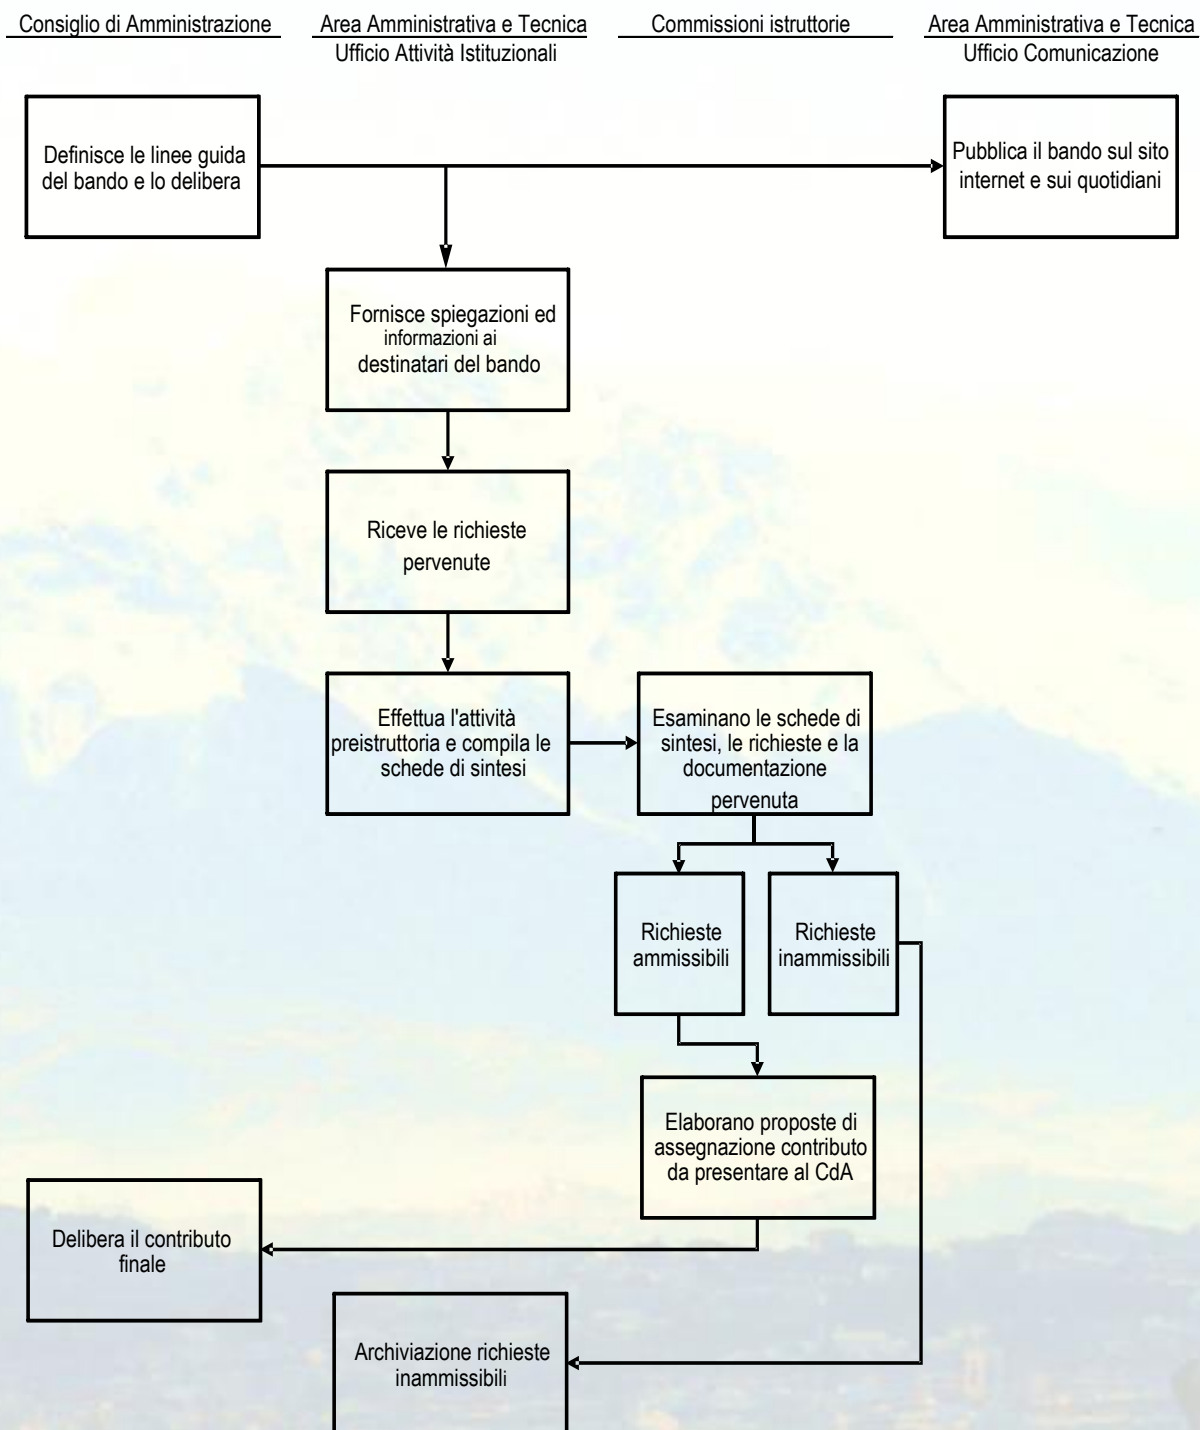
Consiglio di Amministrazione

Area Amministrativa e Tecnica
Ufficio Attività Istituzionali

Commissioni istruttorie

Area Amministrativa e Tecnica
Ufficio Comunicazione

Definisce le linee guida del bando e lo delibera

Pubblica il bando sul sito internet e sui quotidiani

Fornisce spiegazioni ed informazioni ai destinatari del bando

Riceve le richieste pervenute

Effettua l'attività preistruttoria e compila le schede di sintesi

Esaminano le schede di sintesi, le richieste e la documentazione pervenuta

Richieste ammissibili

Richieste inammissibili

Elaborano proposte di assegnazione contributo da presentare al CdA

Delibera il contributo finale

Archiviazione richieste inammissibili